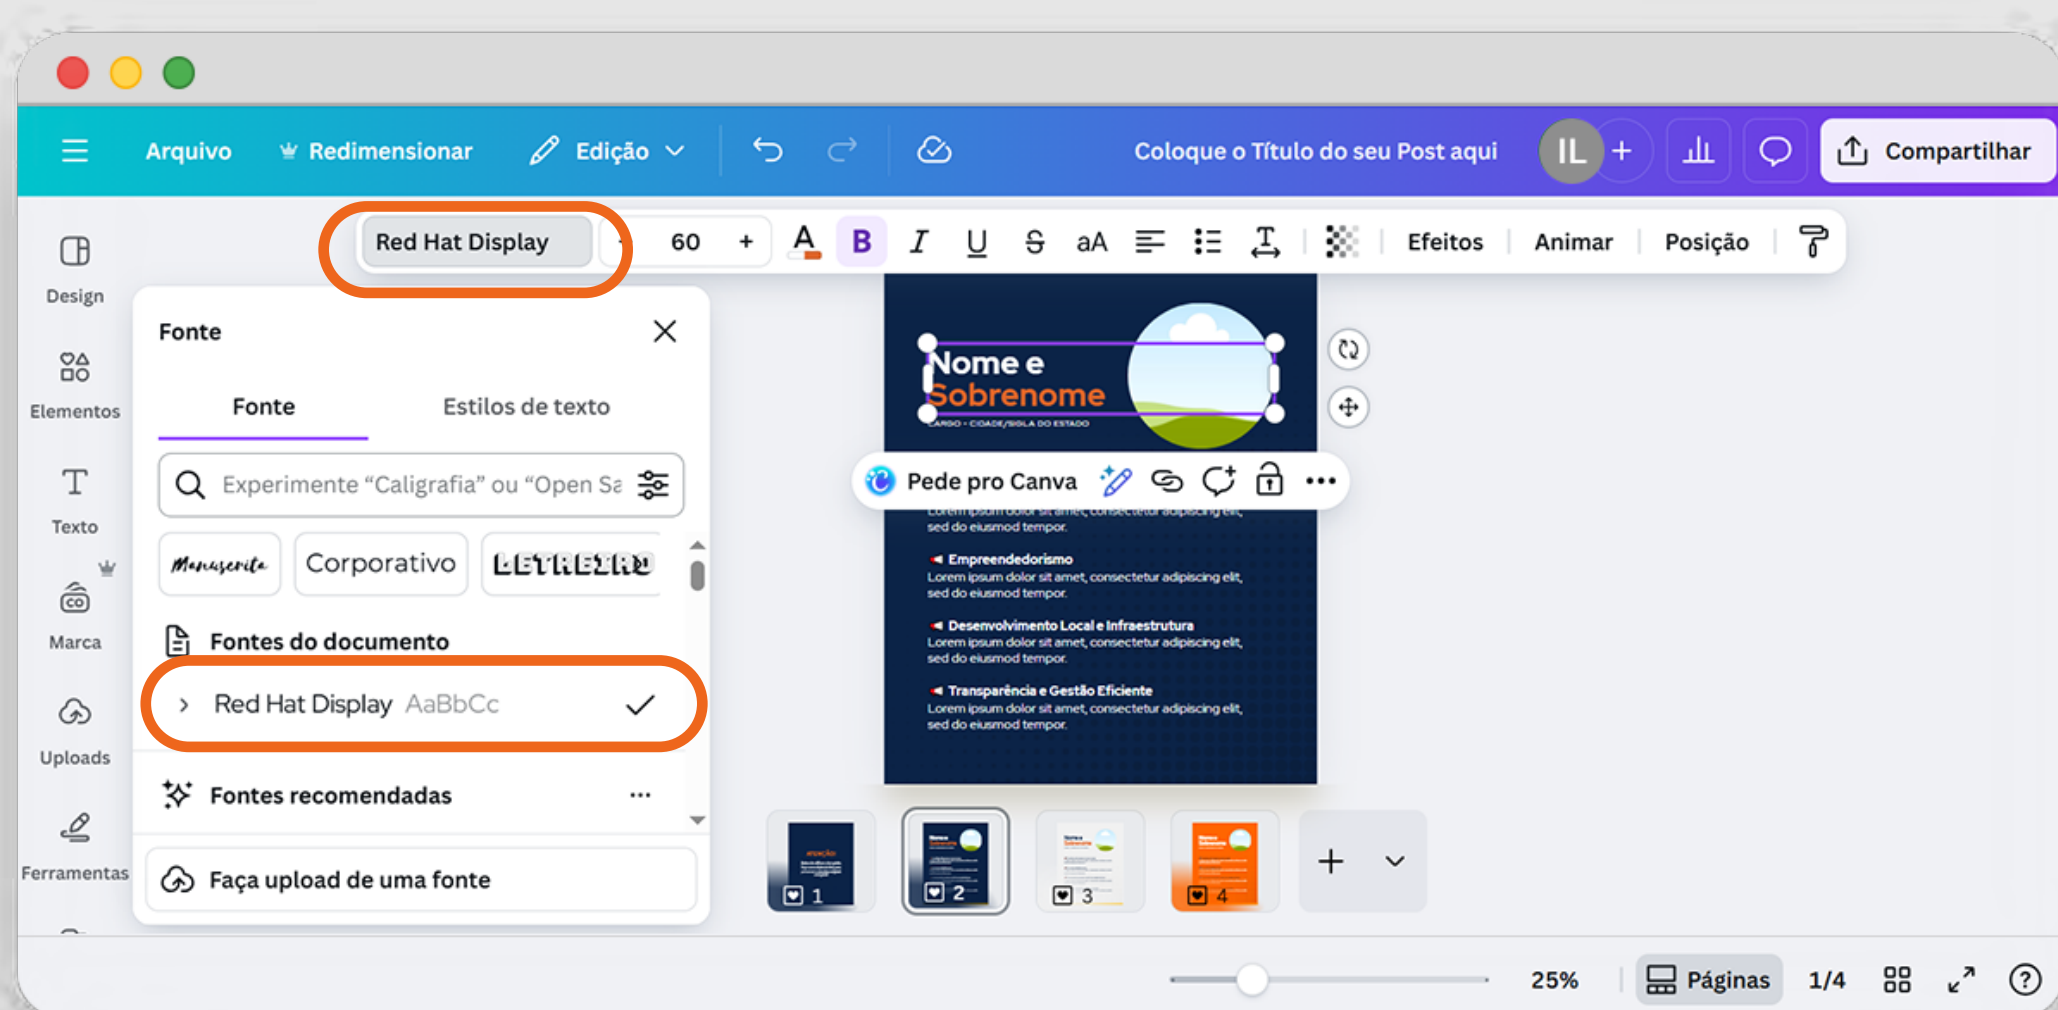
Arquivo Redimensionar Edição

Coloque o Título do seu Post aqui

IL +

Compartilhar

Red Hat Display - 60 +

B I U S aA

Efeitos Animar Posição

Design

Elementos

Texto

Marca

Uploads

Ferramentas

Fonte

Fonte Estilos de texto

Experimente "Caligrafia" ou "Open Sa

Manuscrita Corporativo LETREIRO

Fontes do documento

Red Hat Display AaBbCc

Fontes recomendadas ...

Faça upload de uma fonte

Nome e Sobrenome

CARGO - CIDADE/SIGLA DO ESTADO

Pede pro Canva

sed do eiusmod tempor.

Empreendedorismo
Lorem ipsum dolor sit amet, consectetur adipiscing elit, sed do eiusmod tempor.

Desenvolvimento Local e Infraestrutura
Lorem ipsum dolor sit amet, consectetur adipiscing elit, sed do eiusmod tempor.

Transparência e Gestão Eficiente
Lorem ipsum dolor sit amet, consectetur adipiscing elit, sed do eiusmod tempor.

1 2 3 4

+

25% Páginas 1/4 ?